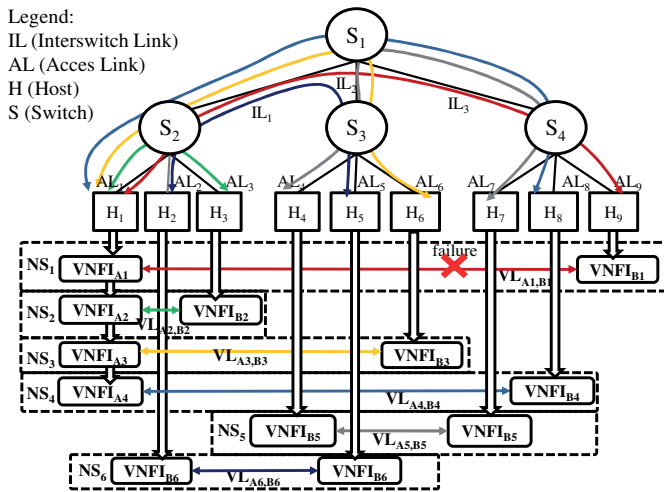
Legend:
IL (Interswitch Link)
AL (Acces Link)
H (Host)
S (Switch)

$S_1$

$IL_2$

$IL_1$

$IL_3$

$S_2$

$S_3$

$S_4$

$AL_1$ $AL_2$ $AL_3$ $AL_4$ $AL_5$ $AL_6$ $AL_7$ $AL_8$ $AL_9$

$H_1$ $H_2$ $H_3$ $H_4$ $H_5$ $H_6$ $H_7$ $H_8$ $H_9$

$NS_1$ $VNFI_{A1}$ failure $VL_{A1,B1}$ $VNFI_{B1}$

$NS_2$ $VNFI_{A2}$ $VL_{A2,B2}$ $VNFI_{B2}$

$NS_3$ $VNFI_{A3}$ $VL_{A3,B3}$ $VNFI_{B3}$

$NS_4$ $VNFI_{A4}$ $VL_{A4,B4}$ $VNFI_{B4}$

$NS_5$ $VNFI_{B5}$ $VL_{A5,B5}$ $VNFI_{B5}$

$NS_6$ $VNFI_{B6}$ $VL_{A6,B6}$ $VNFI_{B6}$